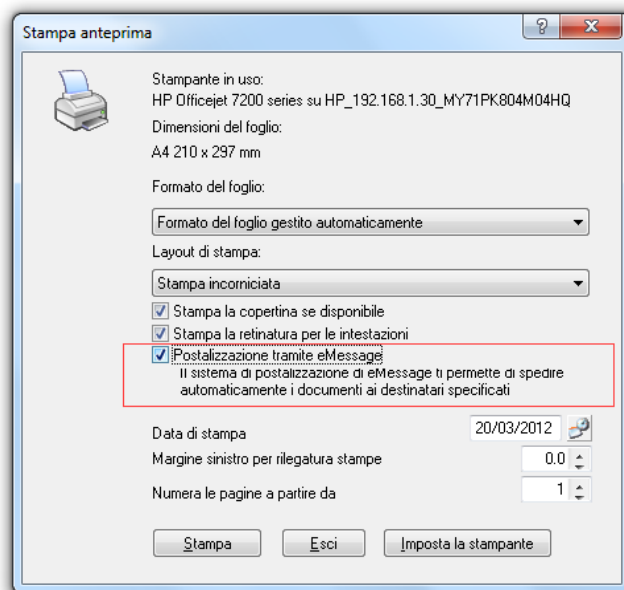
Stampa anteprima

?

X

Stampante in uso:
HP Officejet 7200 series su HP_192.168.1.30_MY71PK804M04HQ

Dimensioni del foglio:
A4 210 x 297 mm

Formato del foglio:

Formato del foglio gestito automaticamente

Layout di stampa:

Stampa incorniciata

Stampa la copertina se disponibile

Stampa la retinatura per le intestazioni

Postalizzazione tramite eMessage
Il sistema di postalizzazione di eMessage ti permette di spedire automaticamente i documenti ai destinatari specificati

Data di stampa 20/03/2012

Margine sinistro per rilegatura stampe 0.0

Numera le pagine a partire da 1

Stampa

Esci

Imposta la stampante